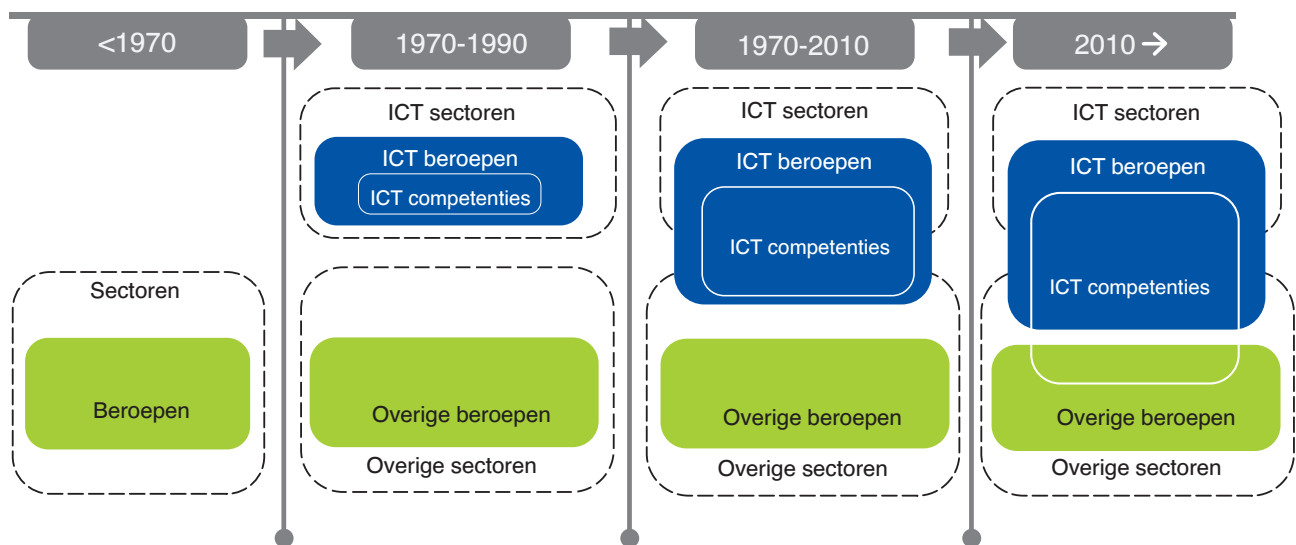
<1970

1970-1990

1970-2010

2010 →

Sectoren

Beroepen

ICT sectoren

ICT beroepen

ICT competenties

Overige beroepen

Overige sectoren

ICT sectoren

ICT beroepen

ICT competenties

Overige beroepen

Overige sectoren

ICT sectoren

ICT beroepen

ICT competenties

Overige beroepen

Overige sectoren